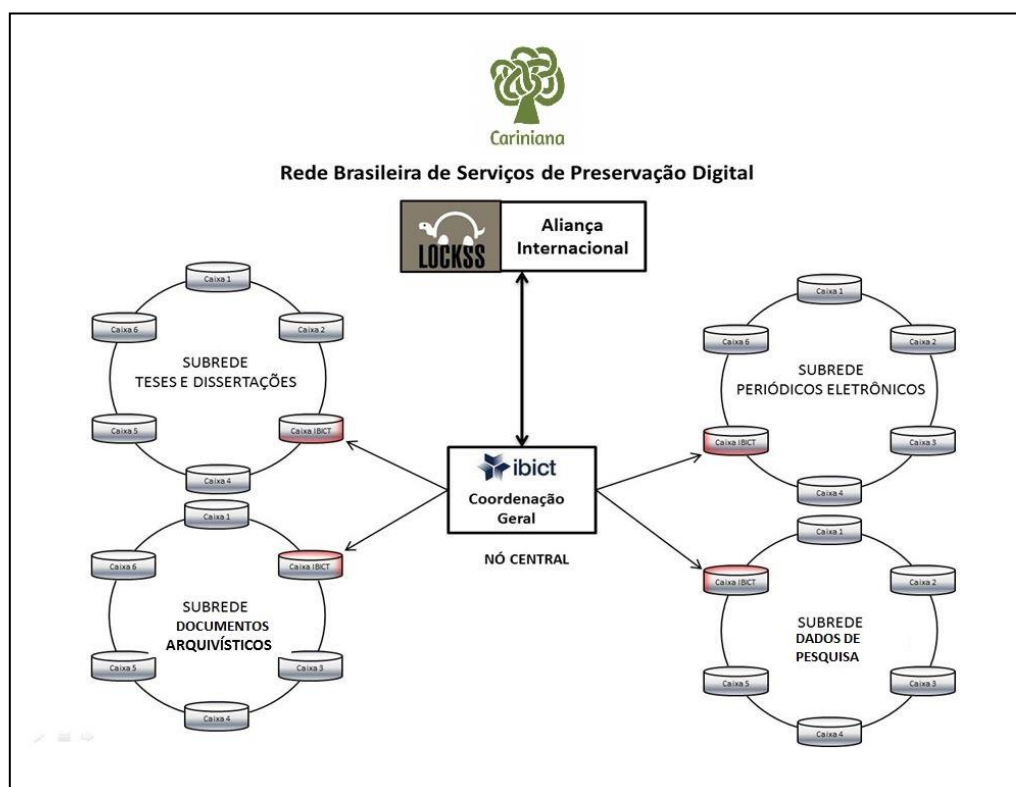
Cariniana

Rede Brasileira de Serviços de Preservação Digital

LOCKSS

Aliança Internacional

Caixa 1
Caixa 6
Caixa 2
SUBREDE
TESES E DISSERTAÇÕES
Caixa 5
Caixa IBICT
Caixa 4

Caixa 1
Caixa 6
Caixa 2
SUBREDE
PERIÓDICOS ELETRÔNICOS
Caixa IBICT
Caixa 3
Caixa 4

ibict
Coordenação Geral

NÓ CENTRAL

Caixa 1
Caixa 6
Caixa IBICT
SUBREDE
DOCUMENTOS
ARQUIVÍSTICOS
Caixa 5
Caixa 3
Caixa 4

Caixa 1
Caixa IBICT
Caixa 2
SUBREDE
DADOS DE
PESQUISA
Caixa 5
Caixa 3
Caixa 4